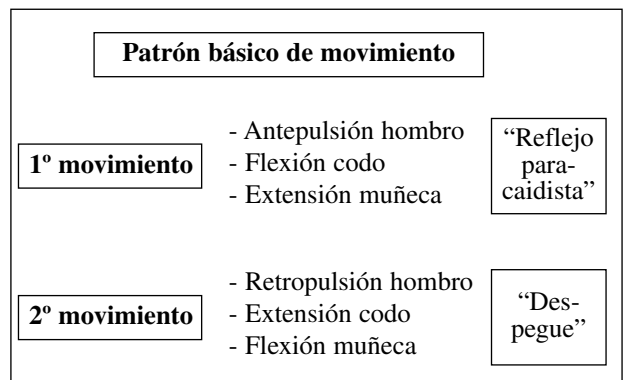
Patrón básico de movimiento

1º movimiento

- Antepulsión hombro
- Flexión codo
- Extensión muñeca

"Reflejo paracaidista"

2º movimiento

- Retropulsión hombro
- Extensión codo
- Flexión muñeca

"Despegue"